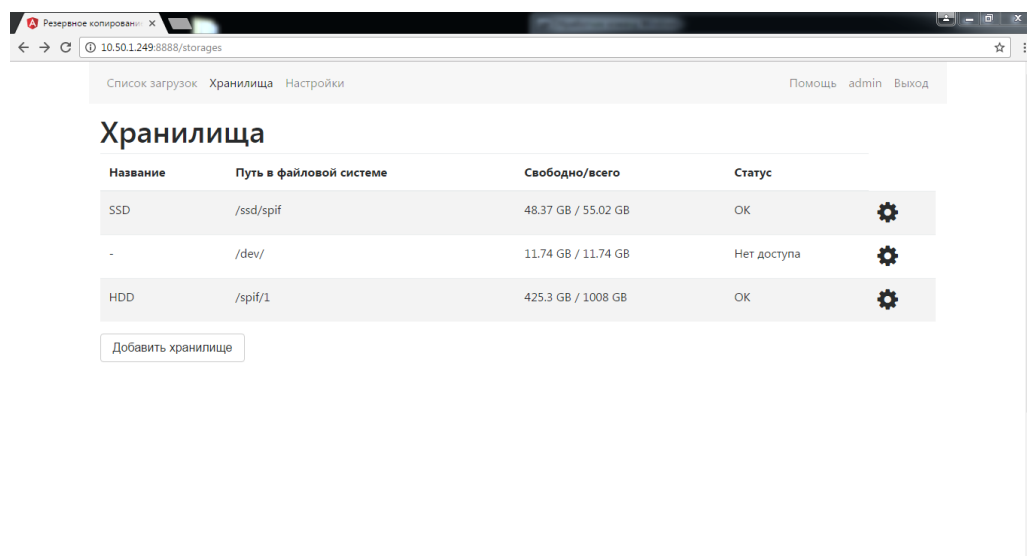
Резервное копировани ×

10.50.1.249:8888/storages

Список загрузок Хранилища Настройки

Помощь admin Выход

Хранилища

| Название | Путь в файловой системе | Свободно/всего | Статус |
|---|---|---|---|
| SSD | /ssd/spif | 48.37 GB / 55.02 GB | OK |
| - | /dev/ | 11.74 GB / 11.74 GB | Нет доступа |
| HDD | /spif/1 | 425.3 GB / 1008 GB | OK |

Добавить хранилище